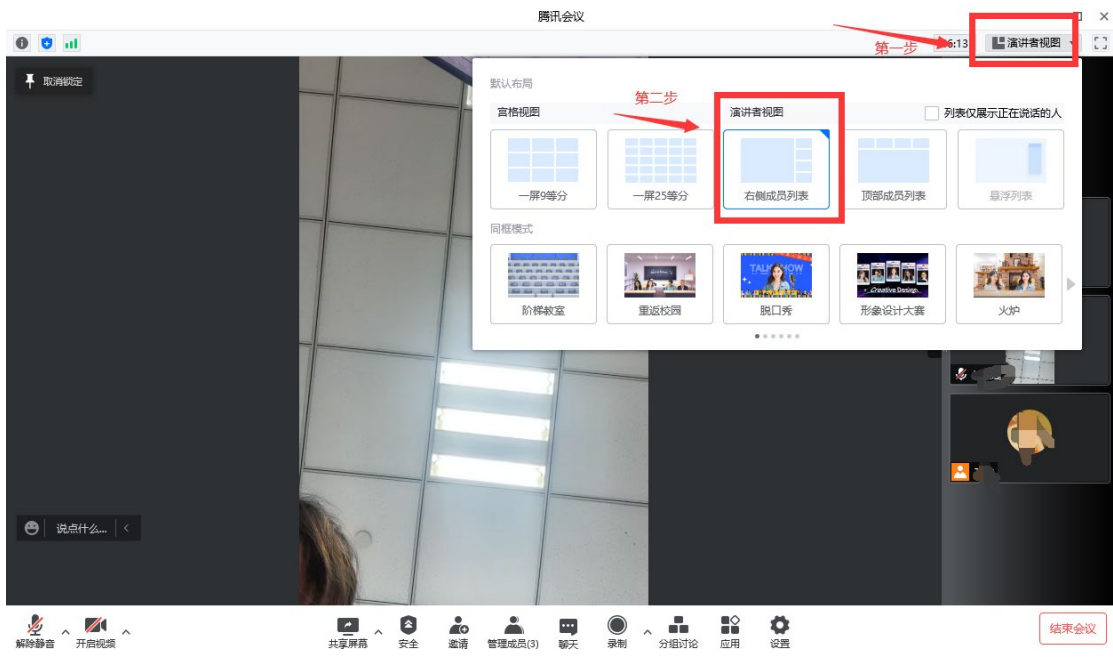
腾讯会议

取消锁定

第一步

6:13

演讲者视图

默认布局

第二步

宫格视图

演讲者视图

列表仅展示正在说话的人

一屏9等分

一屏25等分

右侧成员列表

顶部成员列表

悬浮列表

同框模式

TALK SHOW

Creative Design

阶梯教室

重返校园

脱口秀

形象设计大赛

火炉

说点什么...

解除静音

开启视频

共享屏幕

安全

邀请

管理成员(3)

聊天

录制

分组讨论

应用

设置

结束会议